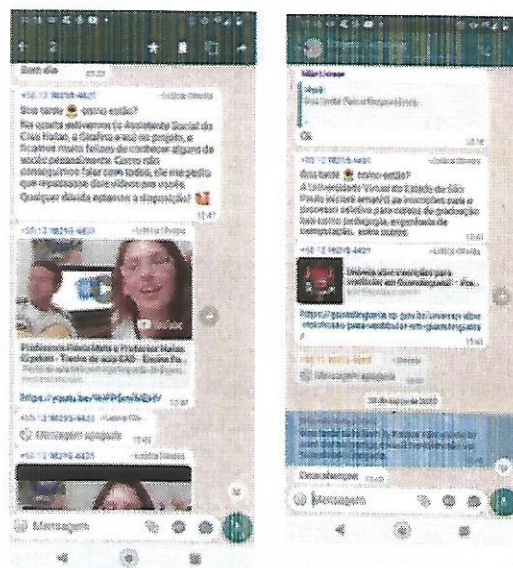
Bom dia

+55 12 98295-4421
Boa tarde 🌻 como estão?
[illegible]
13:47

+55 12 98295-4421
Professora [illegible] e Professor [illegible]
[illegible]
https://youtu.be/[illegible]
13:47

+55 12 98295-4421
Mensagem apagada 13:48

+55 12 98295-4421

Mensagem

Ok

+55 12 98295-4421
Boa tarde 🌻 como estão?
A Universidade Virtual do Estado de São Paulo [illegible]
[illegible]

+55 12 98295-4421
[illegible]
https://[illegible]

Mensagem apagada

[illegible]

Mensagem